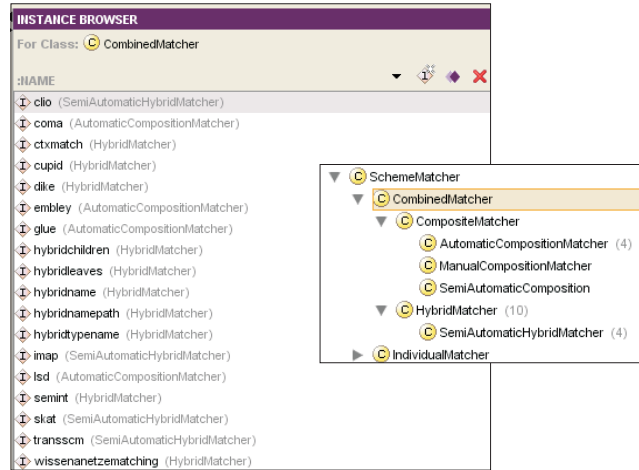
INSTANCE BROWSER
For Class: CombinedMatcher
:NAME
clio (SemiAutomaticHybridMatcher)
coma (AutomaticCompositionMatcher)
ctxmatch (HybridMatcher)
cupid (HybridMatcher)
dike (HybridMatcher)
embley (AutomaticCompositionMatcher)
glue (AutomaticCompositionMatcher)
hybridchildren (HybridMatcher)
hybridleaves (HybridMatcher)
hybridname (HybridMatcher)
hybridnamepath (HybridMatcher)
hybridtypename (HybridMatcher)
imap (SemiAutomaticHybridMatcher)
lsd (AutomaticCompositionMatcher)
semint (HybridMatcher)
skat (SemiAutomaticHybridMatcher)
transscm (SemiAutomaticHybridMatcher)
wissenanetzematching (HybridMatcher)

SchemeMatcher
CombinedMatcher
CompositeMatcher
AutomaticCompositionMatcher (4)
ManualCompositionMatcher
SemiAutomaticComposition
HybridMatcher (10)
SemiAutomaticHybridMatcher (4)
IndividualMatcher